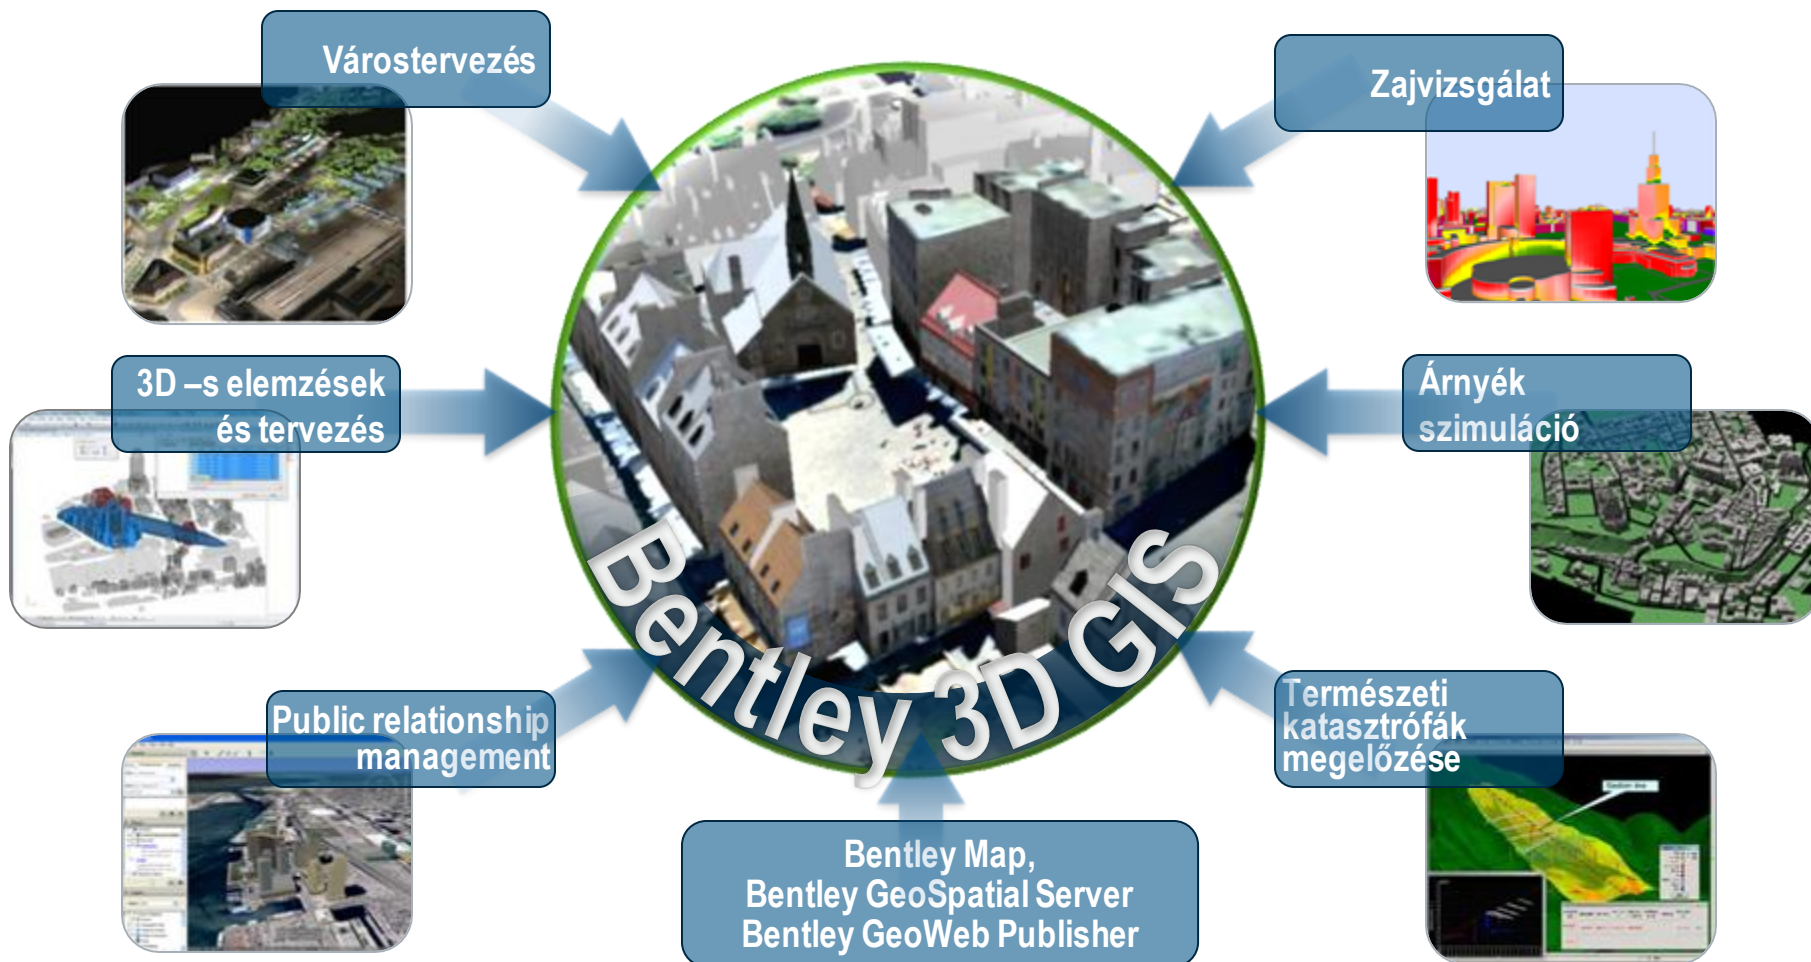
Várostervezés

Zajvizsgálat

3D –s elemzések és tervezés

Árnyék szimuláció

Bentley 3D GIS

Public relationship management

Természeti katasztrófák megelőzése

Bentley Map,
Bentley GeoSpatial Server
Bentley GeoWeb Publisher